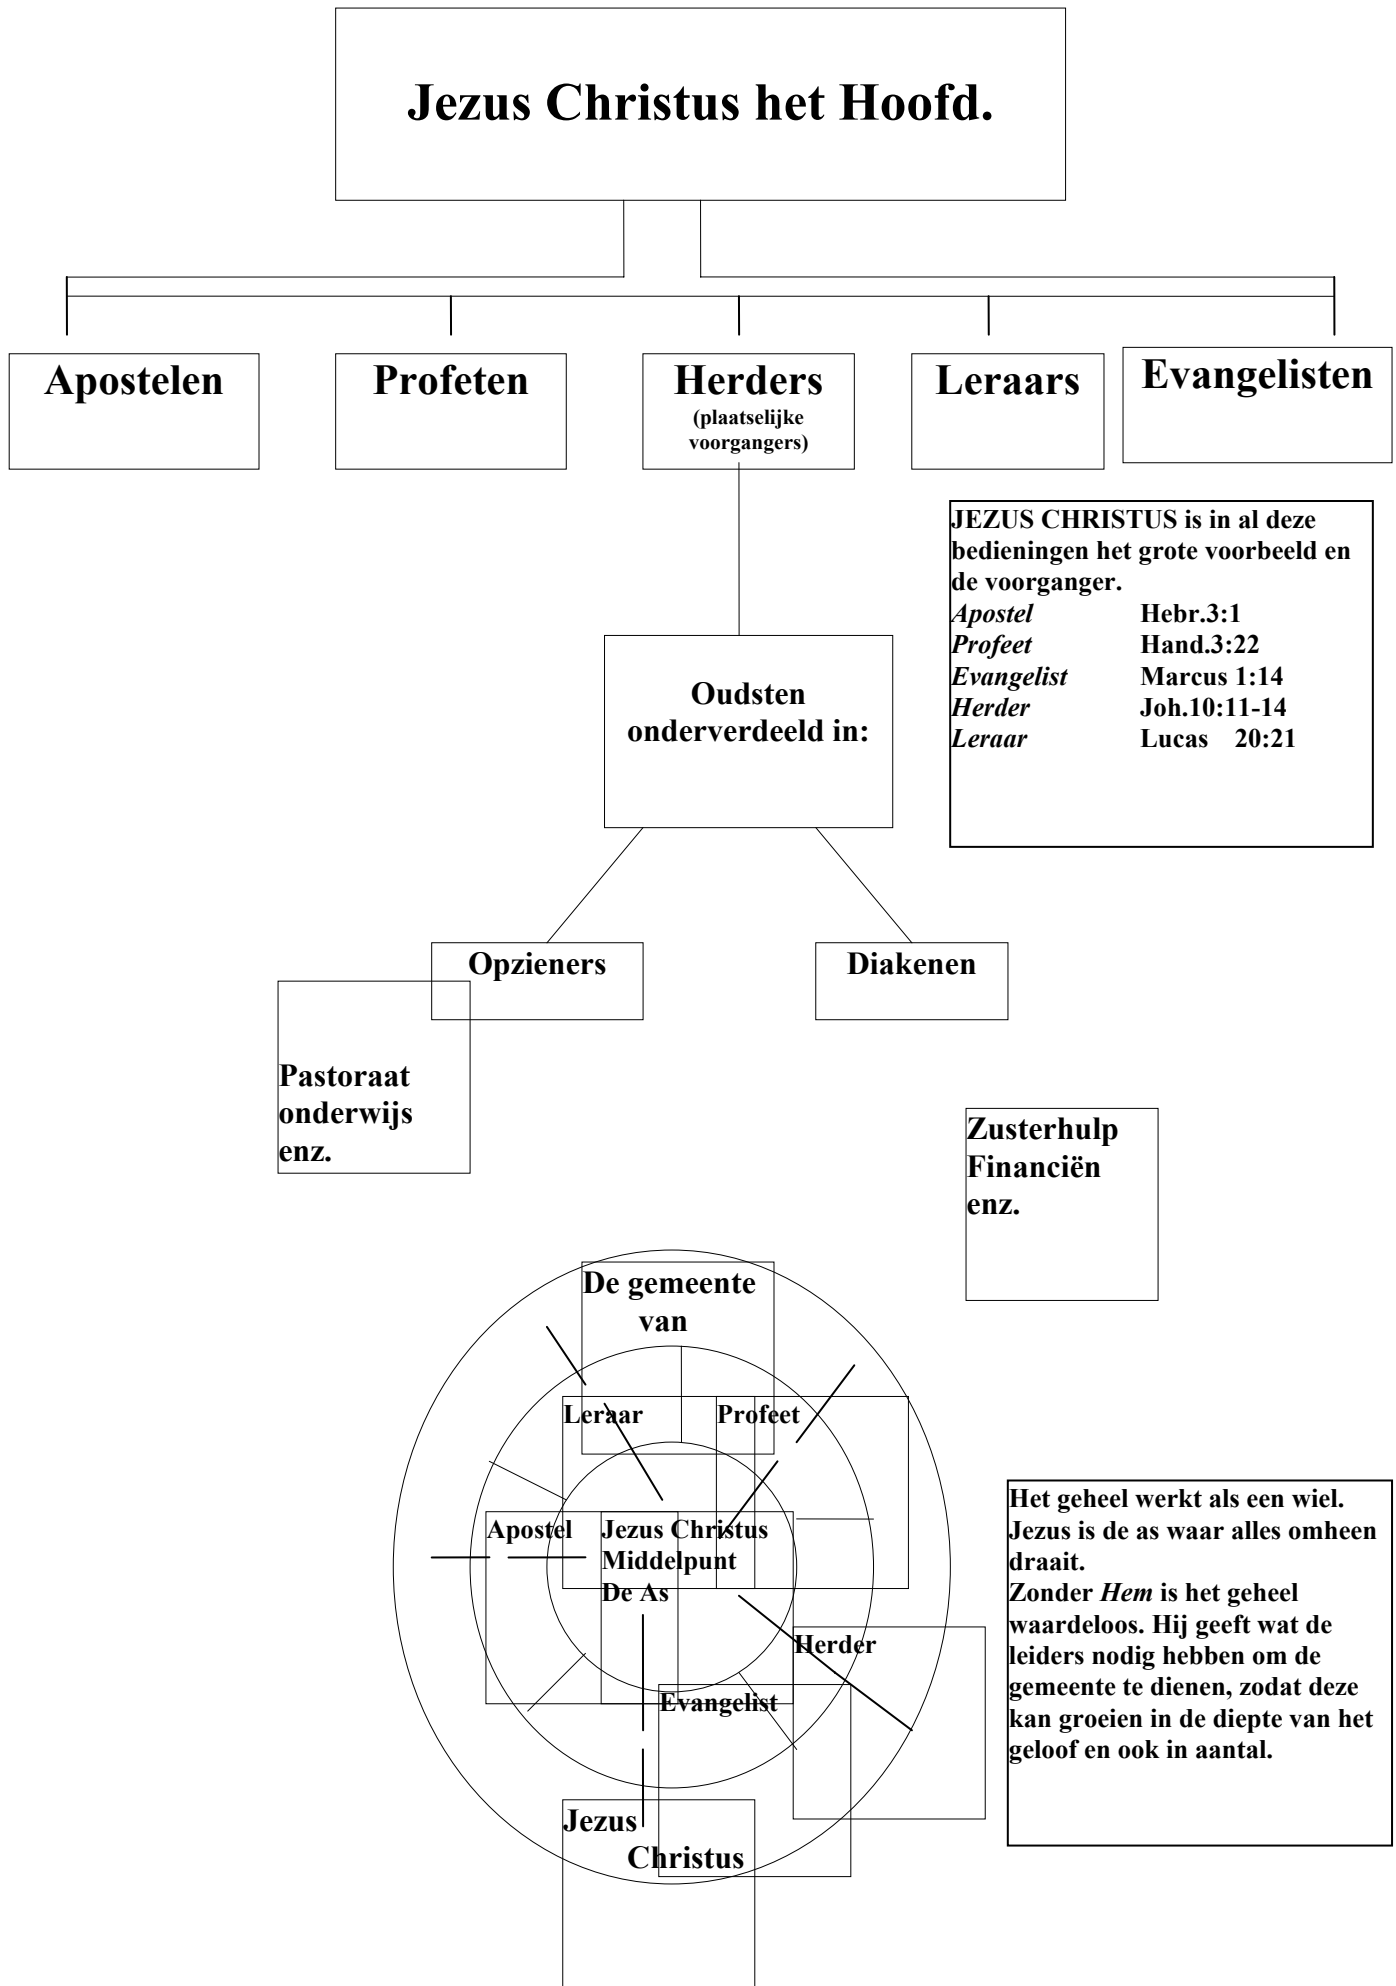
Jezus Christus het Hoofd.

Apostelen

Profeten

Herders
(plaatselijke voorgangers)

Leraars

Evangelisten

JEZUS CHRISTUS is in al deze bedieningen het grote voorbeeld en de voorganger.

| | |
|---|---|
| *Apostel* | Hebr.3:1 |
| *Profeet* | Hand.3:22 |
| *Evangelist* | Marcus 1:14 |
| *Herder* | Joh.10:11-14 |
| *Leraar* | Lucas 20:21 |

Oudsten onderverdeeld in:

Opzieners

Diakenen

Pastoraat
onderwijs
enz.

Zusterhulp
Financiën
enz.

De gemeente van

Leraar

Profeet

Apostel

Jezus Christus
Middelpunt
De As

Herder

Evangelist

Jezus Christus

Het geheel werkt als een wiel. Jezus is de as waar alles omheen draait.
Zonder *Hem* is het geheel waardeloos. Hij geeft wat de leiders nodig hebben om de gemeente te dienen, zodat deze kan groeien in de diepte van het geloof en ook in aantal.